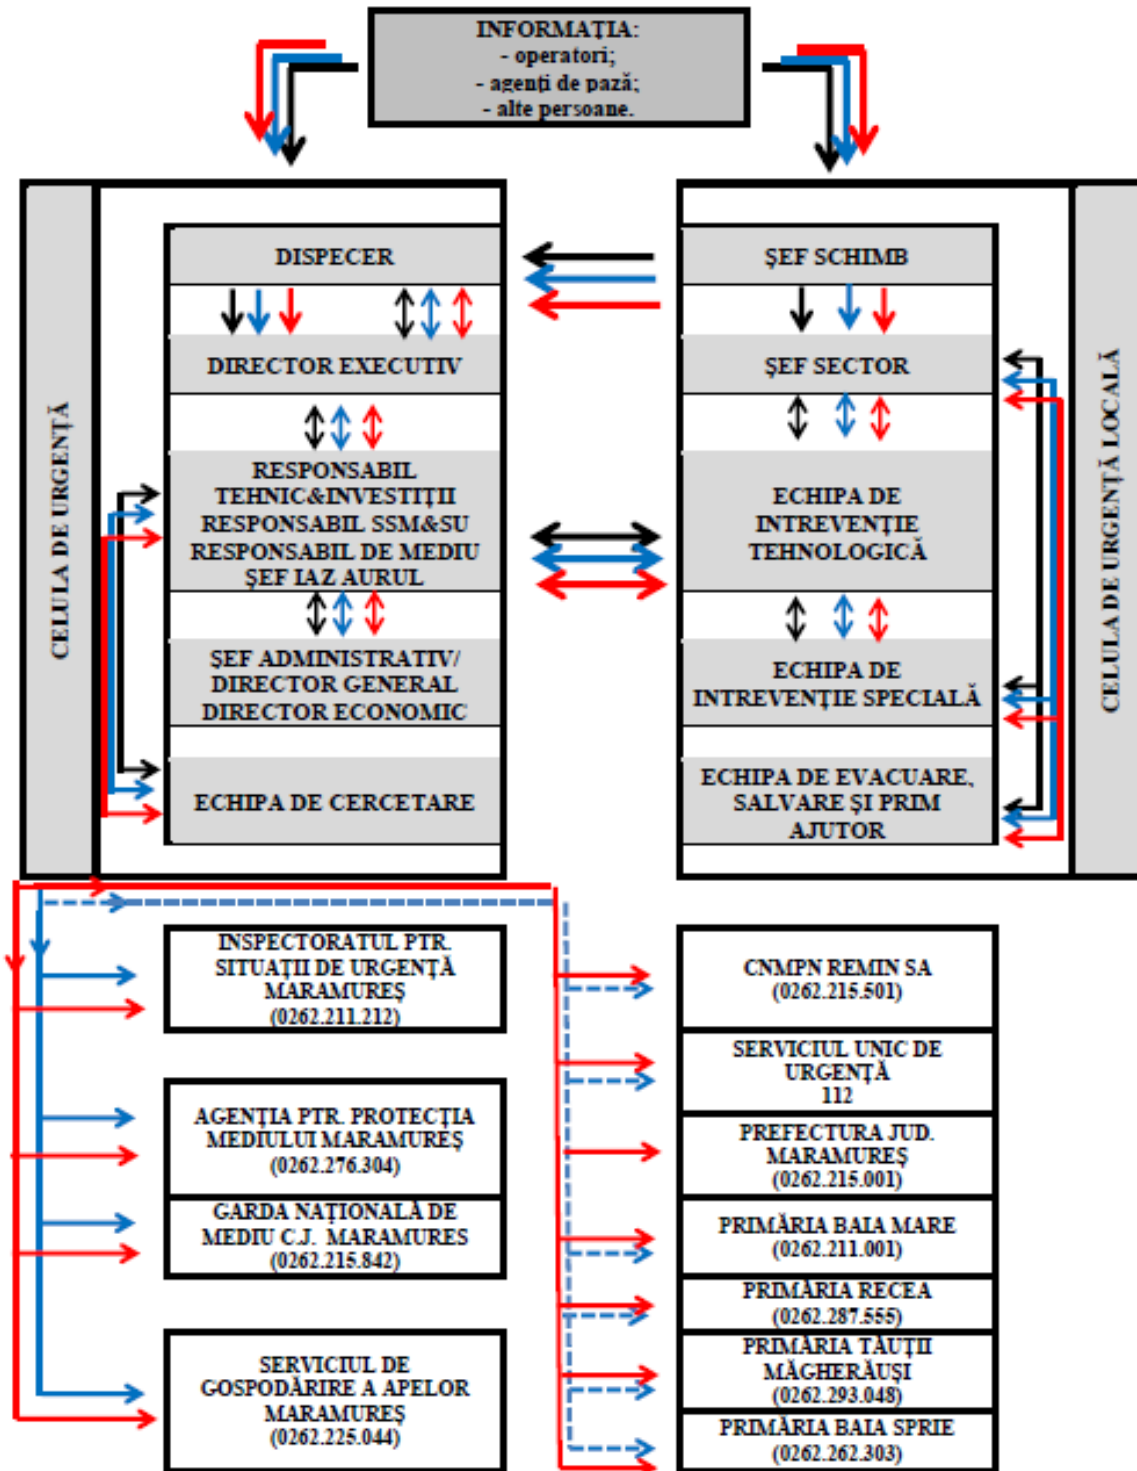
INFORMAŢIA:
- operatori;
- agenţi de pază;
- alte persoane.

CELULA DE URGENŢĂ

DISPECER

DIRECTOR EXECUTIV

RESPONSABIL TEHNIC&INVESTIŢII
RESPONSABIL SSM&SU
RESPONSABIL DE MEDIU
ŞEF IAZ AURUL

ŞEF ADMINISTRATIV/
DIRECTOR GENERAL
DIRECTOR ECONOMIC

ECHIPA DE CERCETARE

ŞEF SCHIMB

ŞEF SECTOR

ECHIPA DE INTREVENŢIE TEHNOLOGICĂ

ECHIPA DE INTREVENŢIE SPECIALĂ

ECHIPA DE EVACUARE, SALVARE ŞI PRIM AJUTOR

CELULA DE URGENŢĂ LOCALĂ

INSPECTORATUL PTR. SITUAŢII DE URGENŢĂ MARAMUREŞ
(0262.211.212)

AGENŢIA PTR. PROTECŢIA MEDIULUI MARAMUREŞ
(0262.276.304)

GARDA NAŢIONALĂ DE MEDIU C.J. MARAMURES
(0262.215.842)

SERVICIUL DE GOSPODĂRIRE A APELOR MARAMUREŞ
(0262.225.044)

CNMPN REMIN SA
(0262.215.501)

SERVICIUL UNIC DE URGENŢĂ
112

PREFECTURA JUD. MARAMUREŞ
(0262.215.001)

PRIMĂRIA BAIA MARE
(0262.211.001)

PRIMĂRIA RECEA
(0262.287.555)

PRIMĂRIA TĂUŢII MĂGHERĂUŞI
(0262.293.048)

PRIMĂRIA BAIA SPRIE
(0262.262.303)